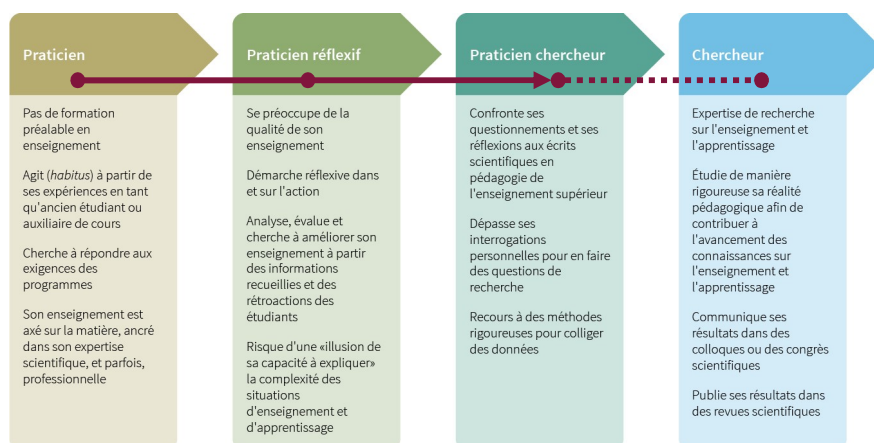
Praticien

Pas de formation préalable en enseignement

Agit (habitus) à partir de ses expériences en tant qu'ancien étudiant ou auxiliaire de cours

Cherche à répondre aux exigences des programmes

Son enseignement est axé sur la matière, ancré dans son expertise scientifique, et parfois, professionnelle

Praticien réflexif

Se préoccupe de la qualité de son enseignement

Démarche réflexive dans et sur l'action

Analyse, évalue et cherche à améliorer son enseignement à partir des informations recueillies et des rétroactions des étudiants

Risque d'une «illusion de sa capacité à expliquer» la complexité des situations d'enseignement et d'apprentissage

Praticien chercheur

Confronte ses questionnements et ses réflexions aux écrits scientifiques en pédagogie de l'enseignement supérieur

Dépasse ses interrogations personnelles pour en faire des questions de recherche

Recours à des méthodes rigoureuses pour colliger des données

Chercheur

Expertise de recherche sur l'enseignement et l'apprentissage

Étudie de manière rigoureuse sa réalité pédagogique afin de contribuer à l'avancement des connaissances sur l'enseignement et l'apprentissage

Communique ses résultats dans des colloques ou des congrès scientifiques

Publie ses résultats dans des revues scientifiques